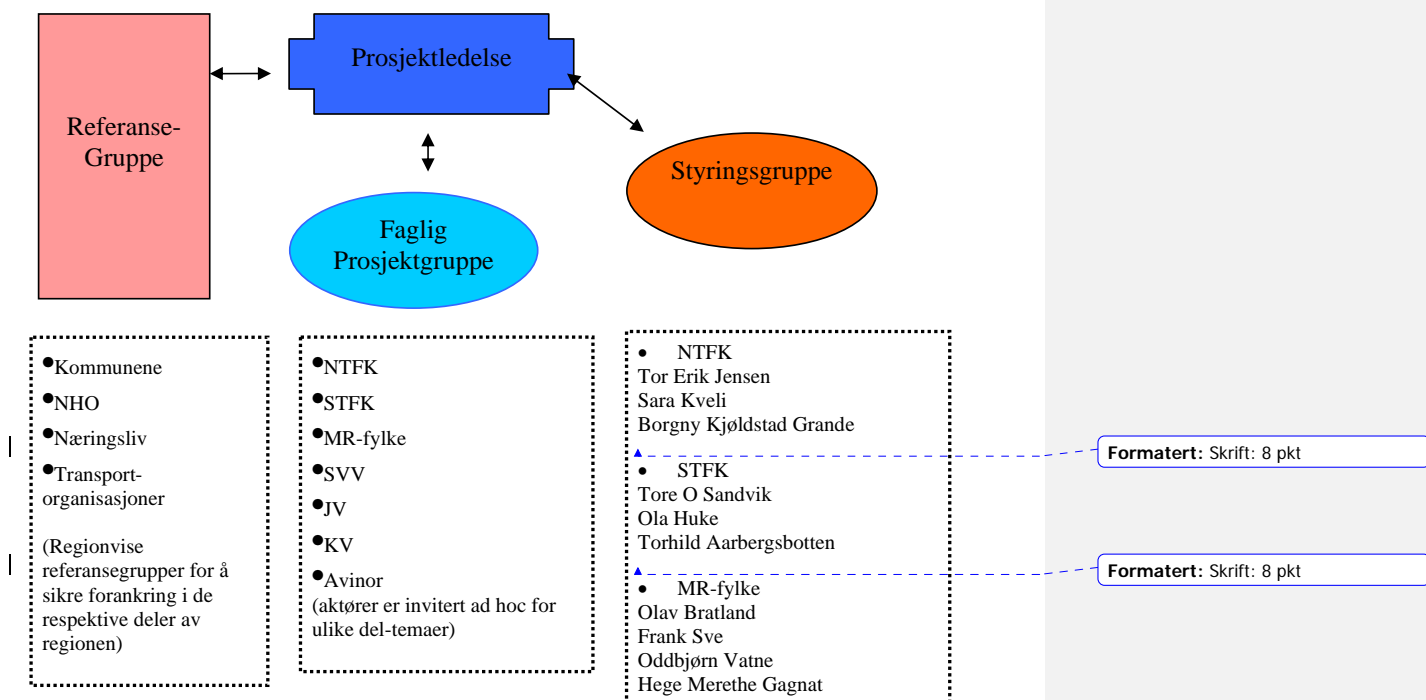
Referanse-Gruppe

Prosjektledelse

Styringsgruppe

Faglig Prosjektgruppe

•Kommunene
•NHO
•Næringsliv
•Transport-organisasjoner

(Regionvise referansegrupper for å sikre forankring i de respektive deler av regionen)

•NTFK
•STFK
•MR-fylke
•SVV
•JV
•KV
•Avinor
(aktører er invitert ad hoc for ulike del-temaer)

• NTFK
Tor Erik Jensen
Sara Kveli
Borgny Kjøldstad Grande

• STFK
Tore O Sandvik
Ola Huke
Torhild Aarbergsbotten

• MR-fylke
Olav Bratland
Frank Sve
Oddbjørn Vatne
Hege Merethe Gagnat

Formatert: Skrift: 8 pkt

Formatert: Skrift: 8 pkt